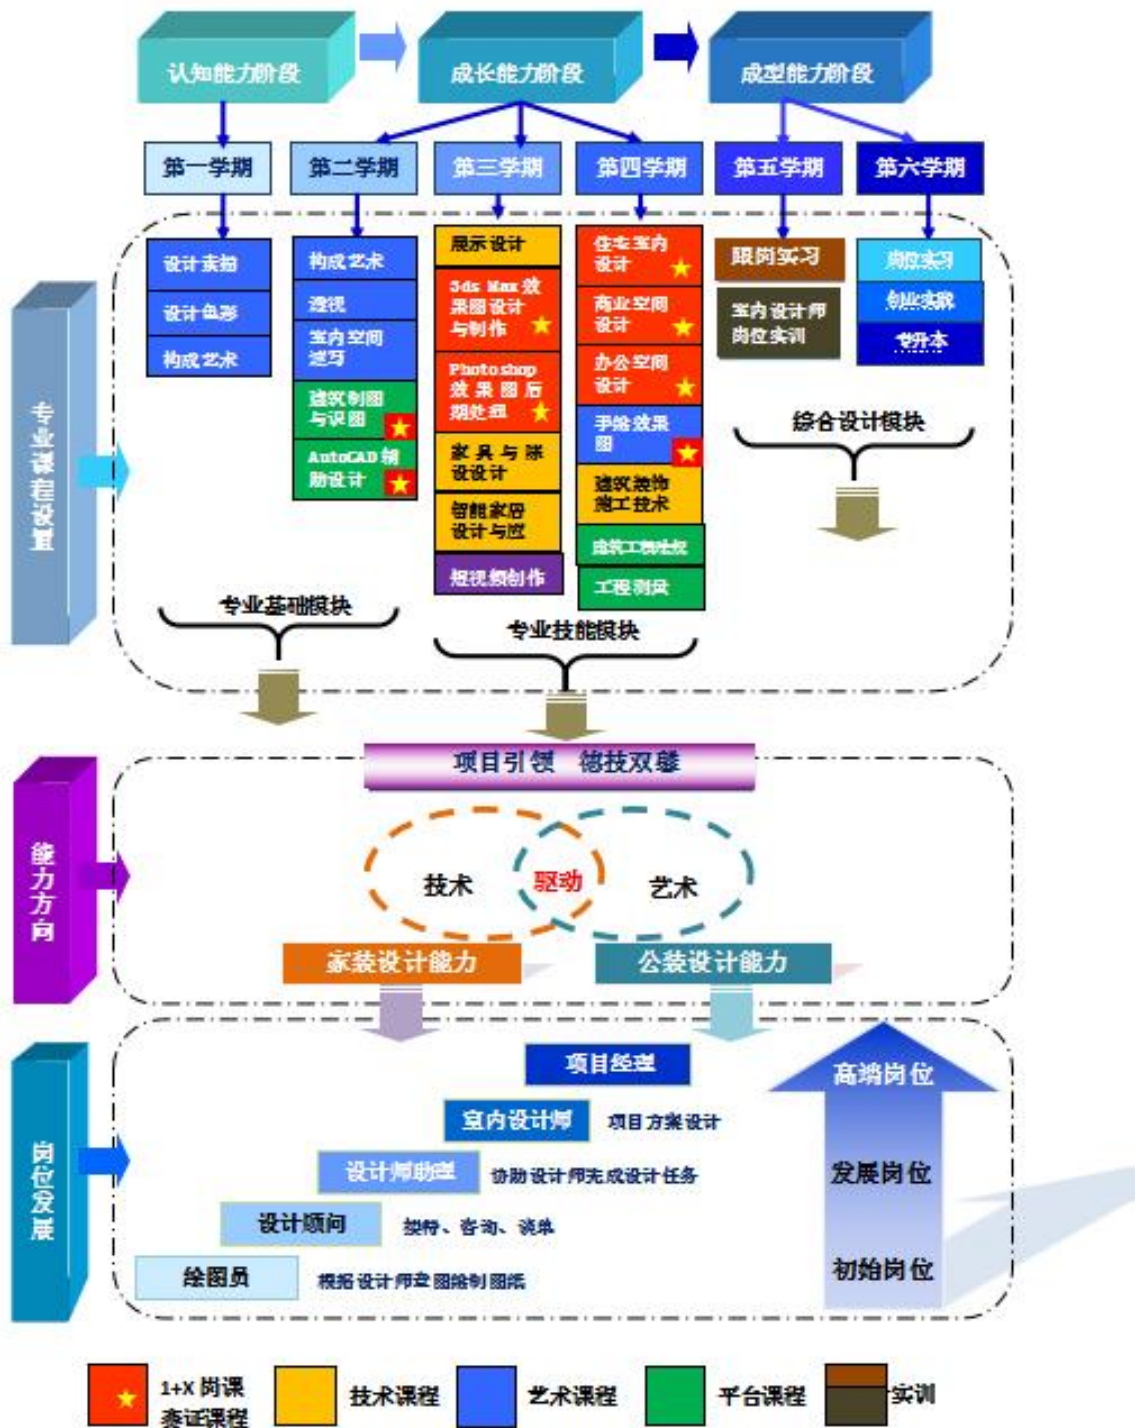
认知能力阶段
成长能力阶段
成型能力阶段

第一学期
第二学期
第三学期
第四学期
第五学期
第六学期

专业课程设置

设计素描
设计色彩
构成艺术

构成艺术
透视
室内空间速写
建筑制图与识图
AutoCAD辅助设计

展示设计
3ds Max效果图设计与制作
Photoshop效果图后期处理
家具与陈设设计
智能家居设计与应
短视频制作

住宅室内设计
商业空间设计
办公空间设计
手绘效果图
建筑装饰施工技术
建筑工程计量
工程测量

跟岗实习
室内设计师岗位实训

岗位实习
创业实践
专升本

综合设计模块

专业基础模块
专业技能模块

项目引领 德技双馨

能力方向

技术
驱动
艺术

家装设计能力
公装设计能力

岗位发展

项目经理
室内设计师 项目方案设计
设计师助理 协助设计师完成设计任务
设计顾问 接待、咨询、谈单
绘图员 根据设计师意图绘制图纸

高端岗位
发展岗位
初始岗位

1+X岗课赛证课程
技术课程
艺术课程
平台课程
实训